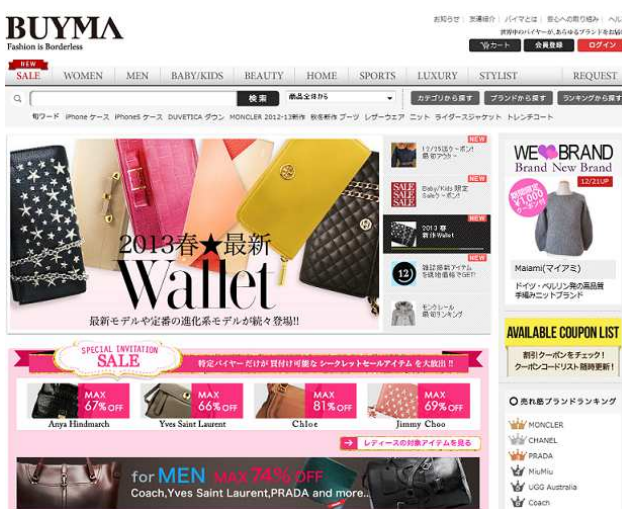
BUYMA
Fashion is Borderless

お知らせ | 友達紹介 | バイマとは | 安心への取り組み | ヘル
世界中のバイヤーが、あらゆるブランドをお届
カート | 会員登録 | ログイン

NEW
SALE | WOMEN | MEN | BABY/KIDS | BEAUTY | HOME | SPORTS | LUXURY | STYLIST | REQUEST

検索 | 商品全体から | カテゴリから探す | ブランドから探す | ランキングから探す

旬ワード iPhone ケース iPhone5 ケース DUVETICA ダウン MONCLER 2012-13新作 秋冬新作 ブーツ レザーウエア ニット ライダースジャケット トレンチコート

2013春★最新
Wallet
最新モデルや定番の進化系モデルが続々登場!!

NEW 12/15迄クーポン有 最安アウター
NEW SALE Baby/Kids 限定 Sale クーポン!
NEW 2013春 新作Wallet
NEW 雑誌掲載アイテム 生活応援価格でGET!!
モンクレール 最安ランキング

WE ♥ BRAND
Brand New Brand
12/21UP
期間限定 ¥1,000 クーポン!
Maiami(マイアミ)
ドイツ・ベルリン発の高品質手編みニットブランド

SPECIAL INVITATION
SALE
特定バイヤーだけが買付け可能な シークレットセールアイテム を大放出!!
MAX 67% OFF Anya Hindmarch
MAX 66% OFF Yves Saint Laurent
MAX 81% OFF Chloé
MAX 69% OFF Jimmy Choo
レディースの対象アイテムを見る

for MEN MAX 74% OFF
Coach,Yves Saint Laurent,PRADA and more...

AVAILABLE COUPON LIST
割引クーポンをチェック!
クーポンコードリスト随時更新!

売れ筋ブランドランキング
MONCLER
CHANEL
PRADA
MiuMiu
UGG Australia
Coach